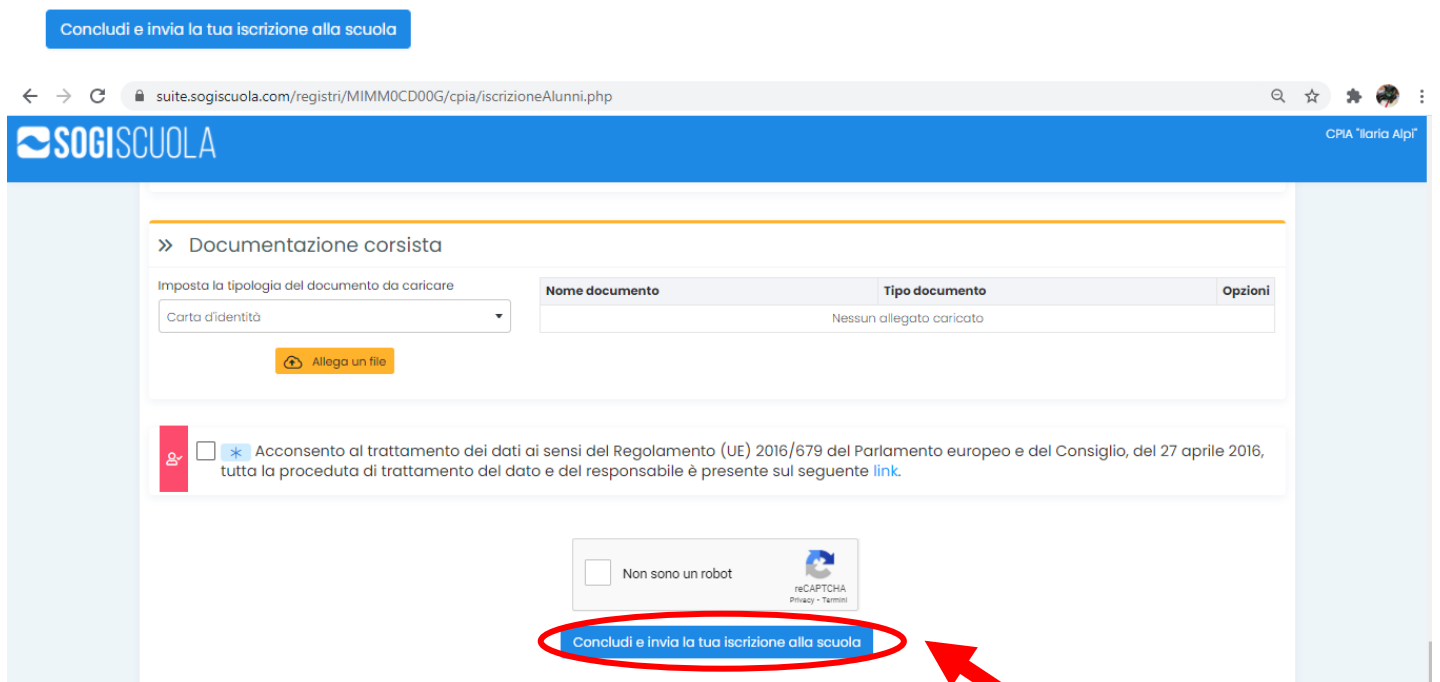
Concludi e invia la tua iscrizione alla scuola

suite.sogiscuola.com/registri/MIMM0CD00G/cpia/iscrizioneAlunni.php

SOGISCUOLA

CPIA "Ilaria Alpi"

» Documentazione corsista

Imposta la tipologia del documento da caricare

Carta d'identità

Allega un file

| Nome documento | Tipo documento | Opzioni |
|---|---|---|
| Nessun allegato caricato | | |

* Acconsento al trattamento dei dati ai sensi del Regolamento (UE) 2016/679 del Parlamento europeo e del Consiglio, del 27 aprile 2016, tutta la proceduta di trattamento del dato e del responsabile è presente sul seguente link.

Non sono un robot

reCAPTCHA
Privacy - Termini

Concludi e invia la tua iscrizione alla scuola